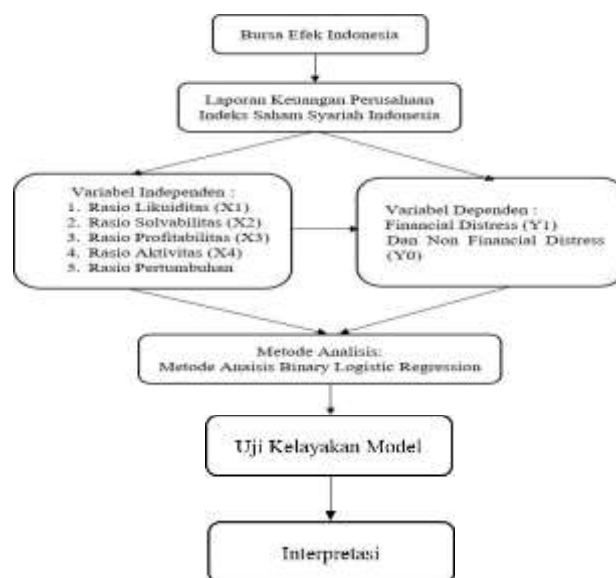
Bursa Efek Indonesia

Laporan Keuangan Perusahaan Indeks Saham Syariah Indonesia

Variabel Independen :
1. Rasio Likuiditas (X1)
2. Rasio Solvabilitas (X2)
3. Rasio Profitabilitas (X3)
4. Rasio Aktivitas (X4)
5. Rasio Pertumbuhan

Variabel Dependen :
Financial Distress (Y1)
Dan Non Financial Distress (Y0)

Metode Analisis:
Metode Anaisis Binary Logistic Regression

Uji Kelayakan Model

Interpretasi